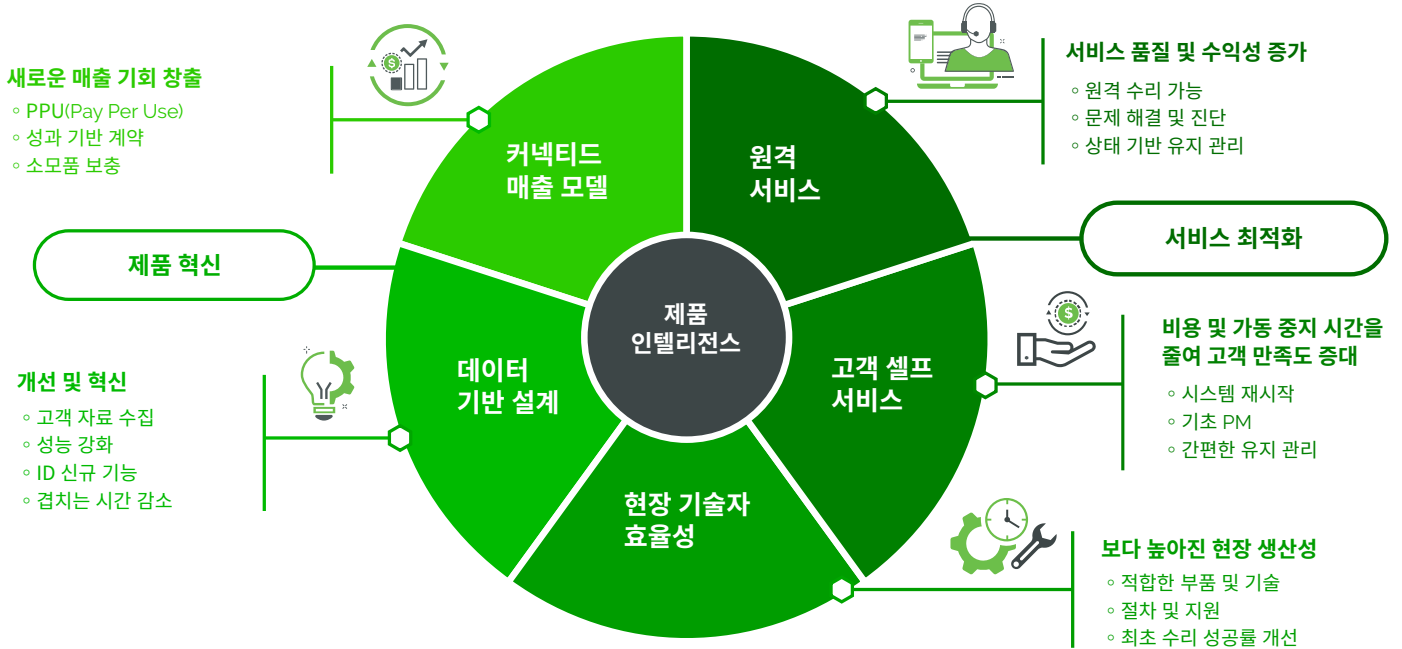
새로운 매출 기회 창출
◦ PPU(Pay Per Use)
◦ 성과 기반 계약
◦ 소모품 보충

제품 혁신

개선 및 혁신
◦ 고객 자료 수집
◦ 성능 강화
◦ ID 신규 기능
◦ 겹치는 시간 감소

커넥티드 매출 모델

원격 서비스

데이터 기반 설계

제품 인텔리전스

고객 셀프 서비스

현장 기술자 효율성

서비스 품질 및 수익성 증가
◦ 원격 수리 가능
◦ 문제 해결 및 진단
◦ 상태 기반 유지 관리

서비스 최적화

비용 및 가동 중지 시간을 줄여 고객 만족도 증대
◦ 시스템 재시작
◦ 기초 PM
◦ 간편한 유지 관리

보다 높아진 현장 생산성
◦ 적합한 부품 및 기술
◦ 절차 및 지원
◦ 최초 수리 성공률 개선